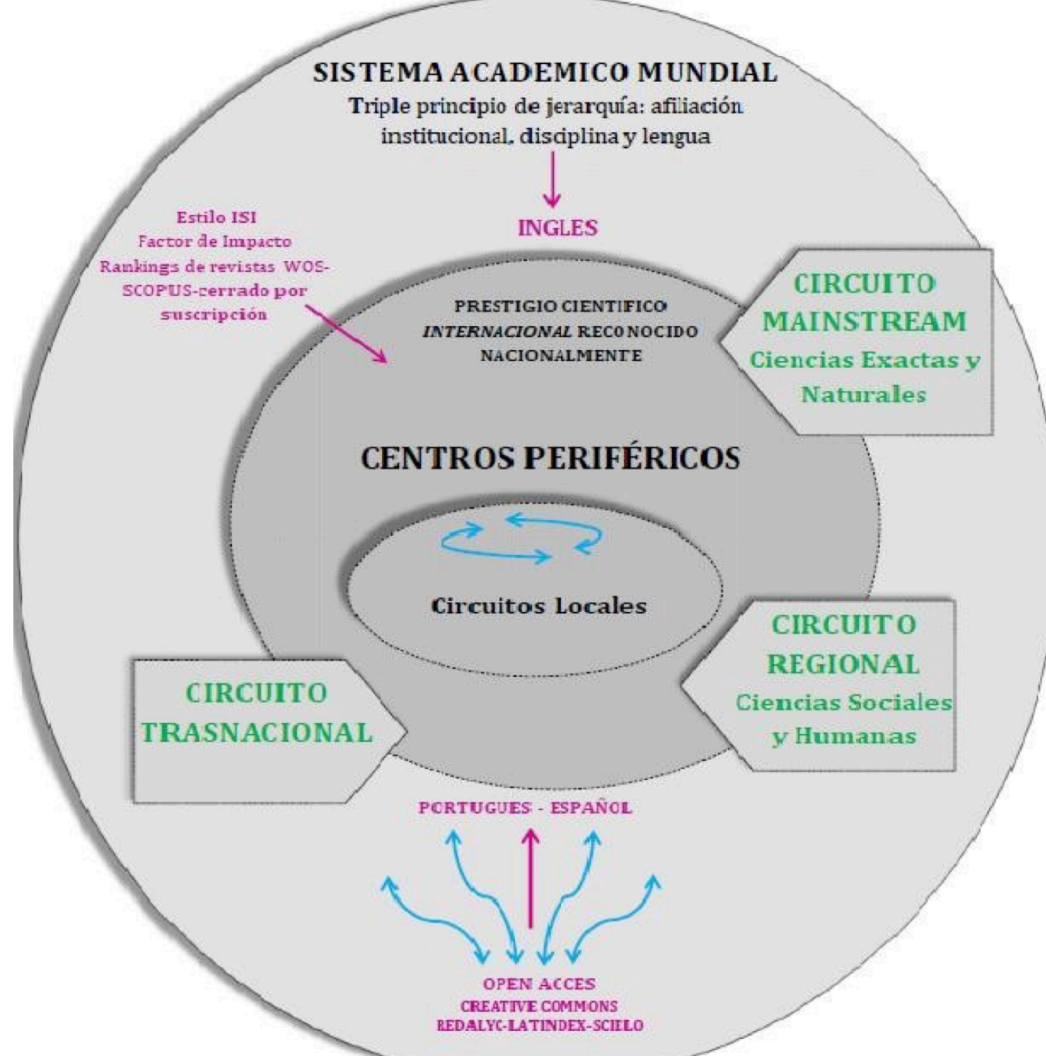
SISTEMA ACADEMICO MUNDIAL
Triple principio de jerarquía: afiliación institucional, disciplina y lengua

INGLES

Estilo ISI
Factor de Impacto
Rankings de revistas WOS-SCOPUS-cerrado por suscripción

PRESTIGIO CIENTIFICO INTERNACIONAL RECONOCIDO NACIONALMENTE

CIRCUITO MAINSTREAM
Ciencias Exactas y Naturales

CENTROS PERIFÉRICOS

Circuitos Locales

CIRCUITO REGIONAL
Ciencias Sociales y Humanas

CIRCUITO TRASNACIONAL

PORTUGUES - ESPAÑOL

OPEN ACCES
CREATIVE COMMONS
REDALYC-LATINDEX-SCIELO